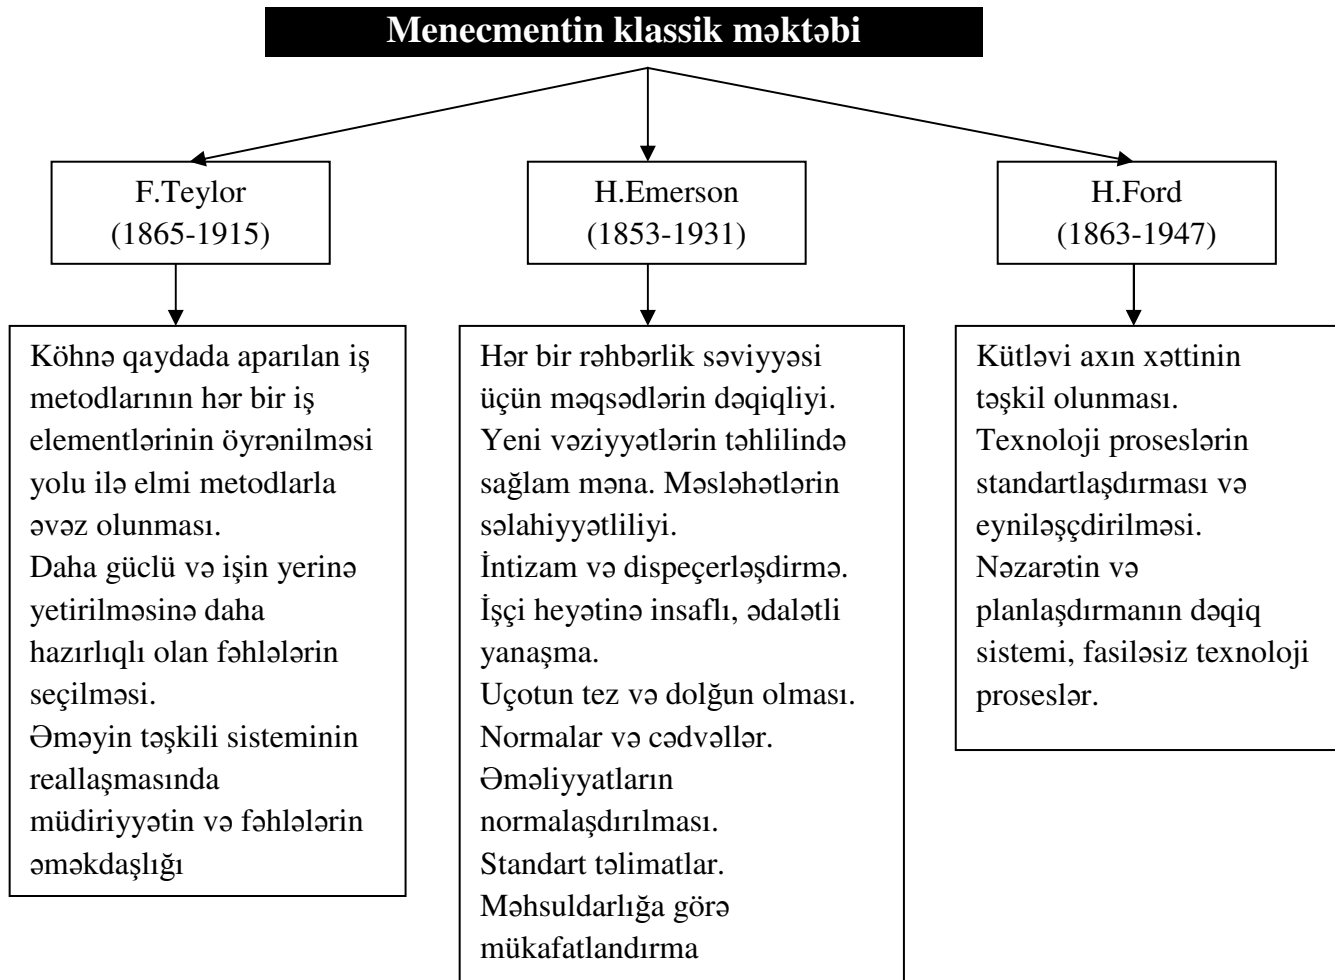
Menecmentin klassik məktəbi

F.Teylor
(1865-1915)

H.Emerson
(1853-1931)

H.Ford
(1863-1947)

Köhnə qaydada aparılan iş metodlarının hər bir iş elementlərinin öyrənilməsi yolu ilə elmi metodlarla əvəz olunması.
Daha güclü və işin yerinə yetirilməsinə daha hazırlıqlı olan fəhlələrin seçilməsi.
Əməyin təşkili sisteminin reallaşmasında müdiriyyətin və fəhlələrin əməkdaşlığı

Hər bir rəhbərlik səviyyəsi üçün məqsədlərin dəqiqliyi.
Yeni vəziyyətlərin təhlilində sağlam məna. Məsləhətlərin səlahiyyətliliyi.
İntizam və dispeçerləşdirmə.
İşçi heyətinə insaflı, ədalətli yanaşma.
Uçotun tez və dolğun olması.
Normalar və cədvəllər.
Əməliyyatların normalaşdırılması.
Standart təlimatlar.
Məhsuldarlığa görə mükafatlandırma

Kütləvi axın xəttinin təşkil olunması.
Texnoloji proseslərin standartlaşdırması və eyniləşçdirilməsi.
Nəzarətin və planlaşdırmanın dəqiq sistemi, fasiləsiz texnoloji proseslər.